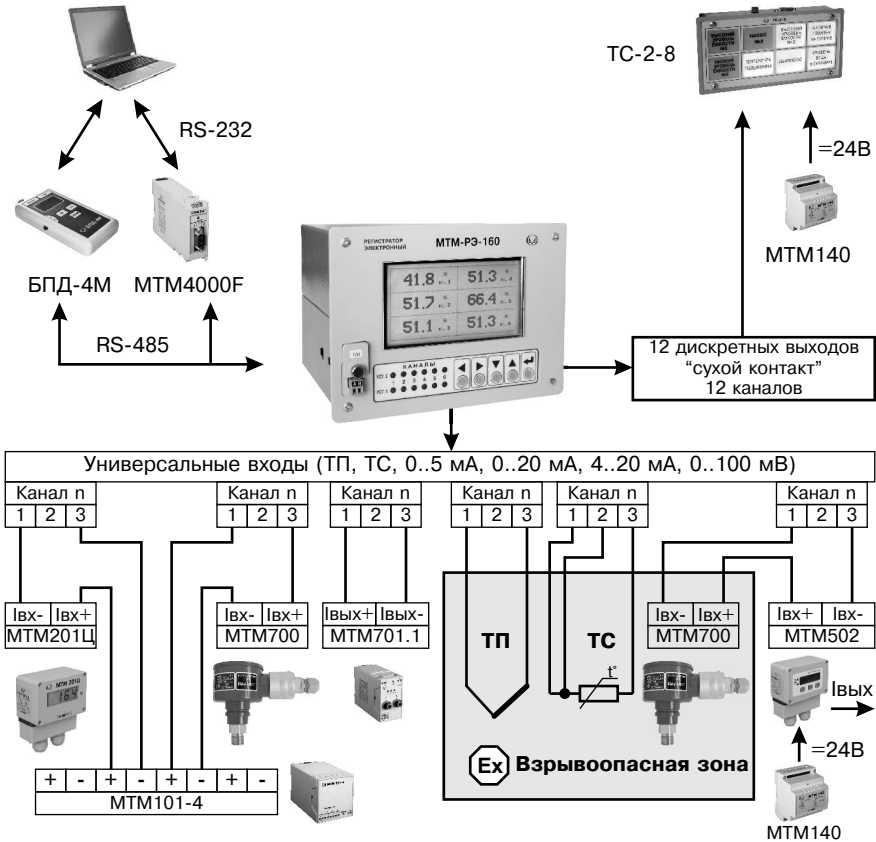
RS-232

ТС-2-8

=24В

МТМ140

БПД-4М МТМ4000F

РЕГИСТРАТОР ЭЛЕКТРОННЫЙ МТМ-РЭ-160

41.8 51.3
51.7 66.4
51.1 51.3

КАНАЛЫ

RS-485

12 дискретных выходов "сухой контакт" 12 каналов

Универсальные входы (ТП, ТС, 0..5 мА, 0..20 мА, 4..20 мА, 0..100 мВ)

Канал n
1 2 3

Канал n
1 2 3

Канал n
1 2 3

Канал n
1 2 3

Канал n
1 2 3

Канал n
1 2 3

Iвх- Iвх+
МТМ201Ц

Iвх- Iвх+
МТМ700

Iвых+ Iвых-
МТМ701.1

ТП

ТС

t°

Iвх- Iвх+
МТМ700

Iвх+ Iвх-
МТМ502

Iвых

=24В

+ - + - + - + -
МТМ101-4

Ex Взрывоопасная зона

МТМ140